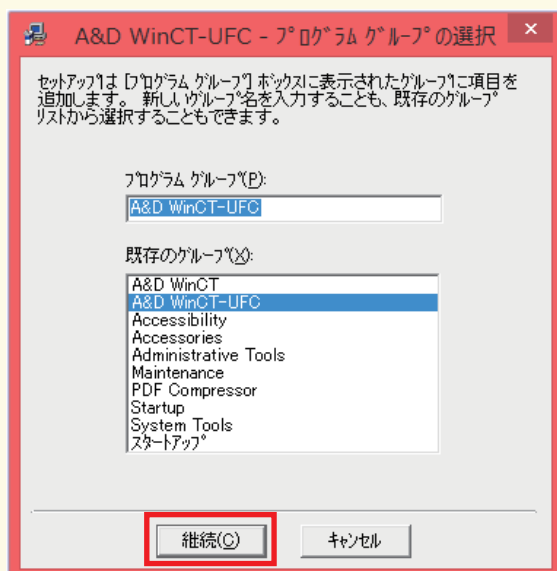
A&D WinCT-UFC - ﾌﾟﾛｸﾞﾗﾑ ｸﾞﾙｰﾌﾟの選択

ｾｯﾄｱｯﾌﾟは [ﾌﾟﾛｸﾞﾗﾑ ｸﾞﾙｰﾌﾟ] ﾎﾞｯｸｽに表示されたｸﾞﾙｰﾌﾟに項目を追加します。 新しいｸﾞﾙｰﾌﾟ名を入力することも、既存のｸﾞﾙｰﾌﾟ ﾘｽﾄから選択することもできます。

ﾌﾟﾛｸﾞﾗﾑ ｸﾞﾙｰﾌﾟ(P):

A&D WinCT-UFC

既存のｸﾞﾙｰﾌﾟ(X):

A&D WinCT
A&D WinCT-UFC
Accessibility
Accessories
Administrative Tools
Maintenance
PDF Compressor
Startup
System Tools
ｽﾀｰﾄｱｯﾌﾟ

継続(C)

ｷｬﾝｾﾙ